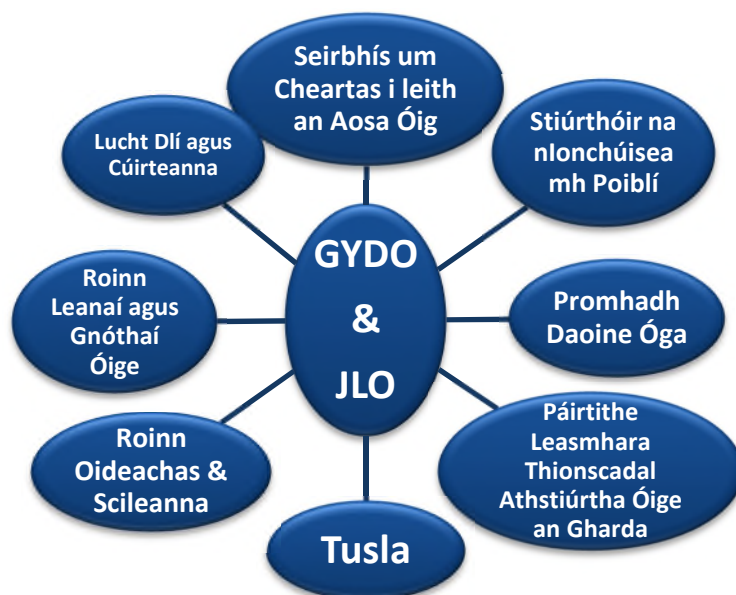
Seirbhís um Cheartas i leith an Aosa Óig

Lucht Dlí agus Cúirteanna

Stiúrthóir na nIonchúiseamh Poiblí

GYDO & JLO

Roinn Leanaí agus Gnóthaí Óige

Promhadh Daoine Óga

Roinn Oideachas & Scileanna

Páirtithe Leasmhara Thionscadal Athstiúrtha Óige an Gharda

Tusla